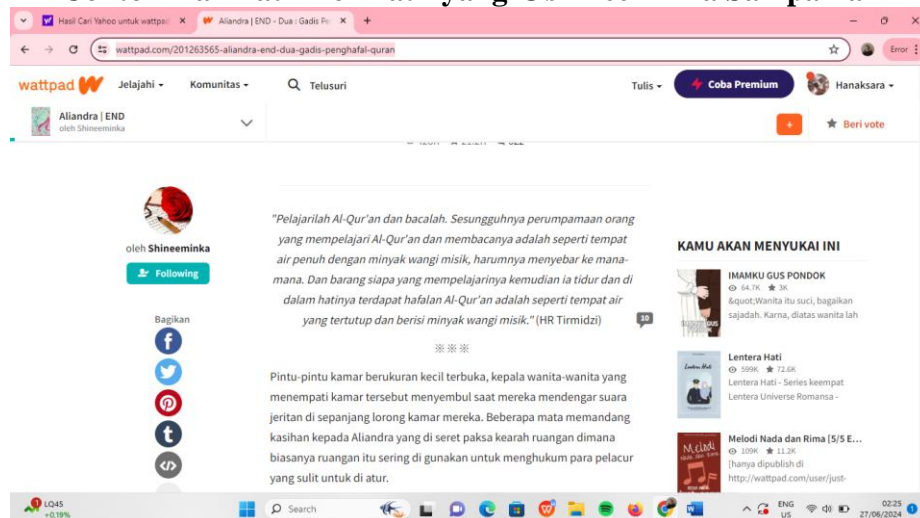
Hasil Cari Yahoo untuk wattpad
Aliandra | END - Dua : Gadis Pe
wattpad.com/201263565-aliandra-end-dua-gadis-penghafal-quran
Error
wattpad
Jelajahi
Komunitas
Telusuri
Tulis
Coba Premium
Hanaksara
Aliandra | END
oleh Shineeminka
+
Beri vote

oleh Shineeminka
Following
Bagikan

"Pelajarilah Al-Qur'an dan bacalah. Sesungguhnya perumpamaan orang yang mempelajari Al-Qur'an dan membacanya adalah seperti tempat air penuh dengan minyak wangi misik, harumnya menyebar ke mana-mana. Dan barang siapa yang mempelajarinya kemudian ia tidur dan di dalam hatinya terdapat hafalan Al-Qur'an adalah seperti tempat air yang tertutup dan berisi minyak wangi misik." (HR Tirmidzi)

10

※※※

Pintu-pintu kamar berukuran kecil terbuka, kepala wanita-wanita yang menempati kamar tersebut menyembul saat mereka mendengar suara jeritan di sepanjang lorong kamar mereka. Beberapa mata memandang kasihan kepada Aliandra yang di seret paksa kearah ruangan dimana biasanya ruangan itu sering di gunakan untuk menghukum para pelacur yang sulit untuk di atur.

KAMU AKAN MENYUKAI INI
IMAMKU GUS PONDOK
64.7K 3K
&quot;Wanita itu suci, bagaikan sajadah. Karna, diatas wanita lah
Lentera Hati
599K 72.6K
Lentera Hati - Series keempat Lentera Universe Romansa -
Melodi Nada dan Rima [5/5 E...
109K 11.2K
[hanya dipublish di http://wattpad.com/user/just-

LQ45 +0.19%
Search
ENG US
02:25 27/06/2024